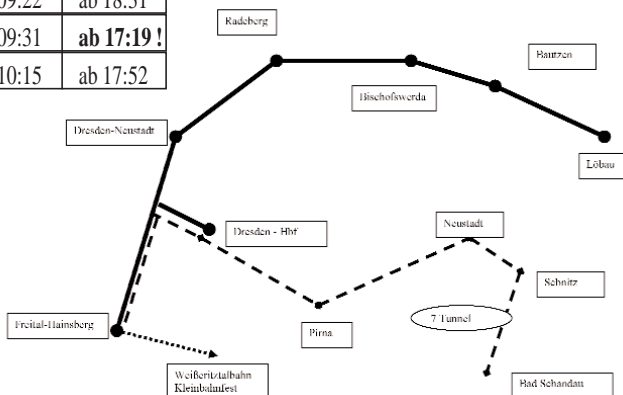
| 09:22 | ab 18:51 |
|---|---|
| 09:31 | **ab 17:19 !** |
| 10:15 | ab 17:52 |

Radeberg

Bautzen

Bischofswerda

Dresden-Neustadt

Löbau

Dresden - Hbf

Neustadt

Sebnitz

7 Tunnel

Freital-Hainsberg

Pirna

Weißeritztalbahn Kleinbahnfest

Bad Schandau